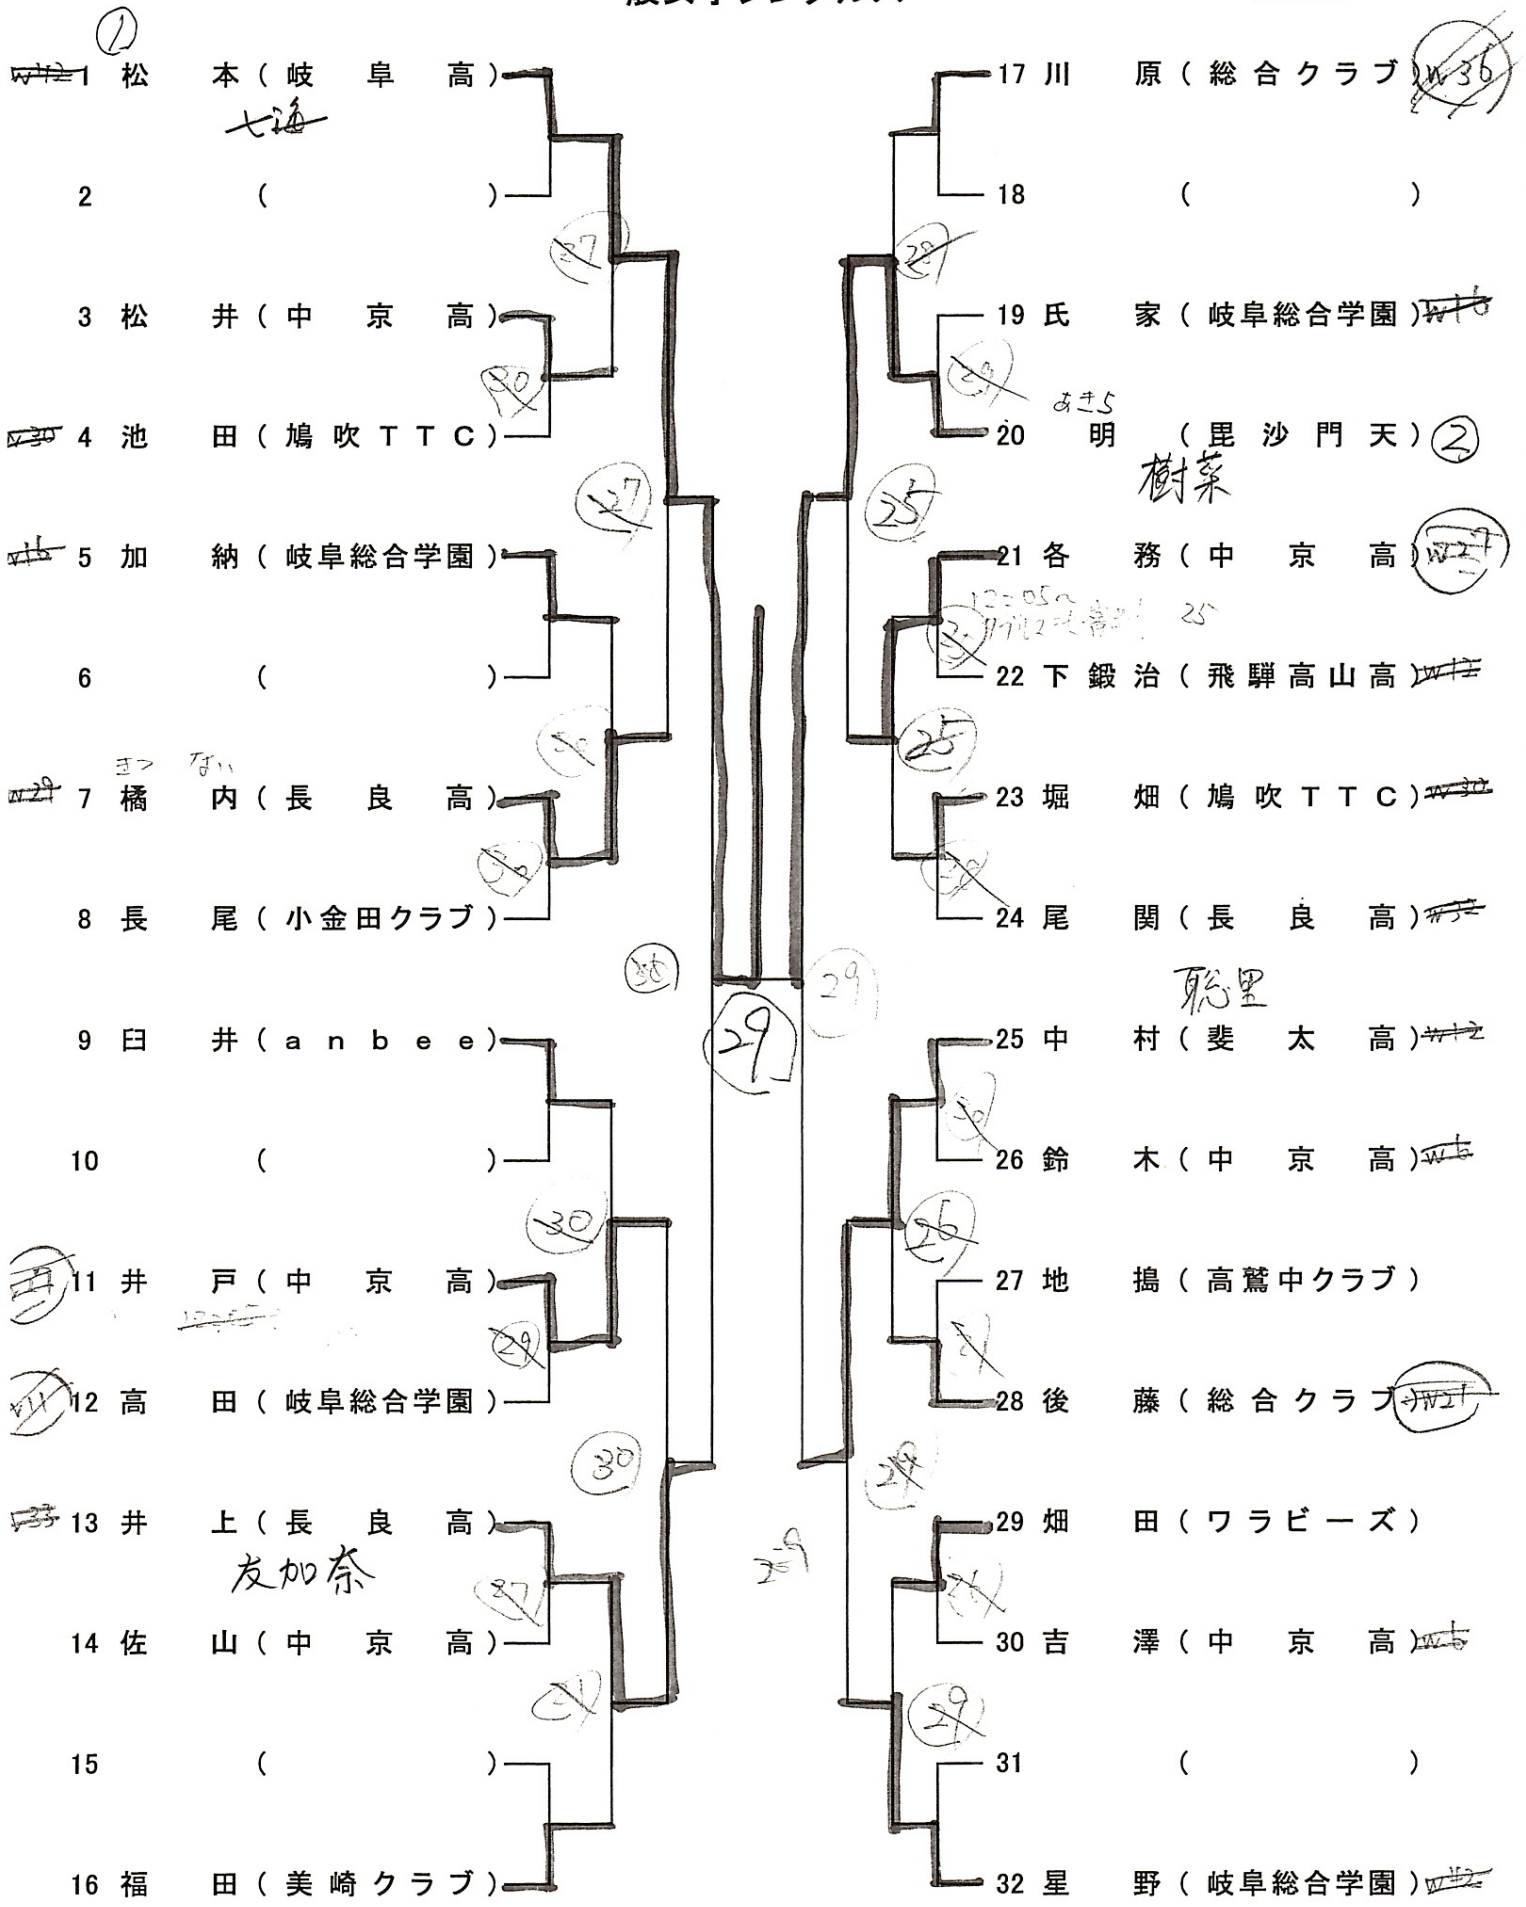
①
W12 1 松 本（岐 阜 高）
七海
2 （ ）
3 松 井（中 京 高）
W30 4 池 田（鳩 吹 TTC）
W16 5 加 納（岐阜総合学園）
6 （ ）
まつ ない
W29 7 橘 内（長 良 高）
8 長 尾（小金田クラブ）
9 臼 井（anbee）
10 （ ）
11 井 戸（中 京 高）
12 高 田（岐阜総合学園）
13 井 上（長 良 高）
友加奈
14 佐 山（中 京 高）
15 （ ）
16 福 田（美崎クラブ）

17 川 原（総合クラブ）W36
18 （ ）
19 氏 家（岐阜総合学園）W16
あき5
20 明 （毘 沙 門 天）②
樹菜
21 各 務（中 京 高）W27
22 下鍛治（飛騨高山高）W12
23 堀 畑（鳩 吹 TTC）W30
24 尾 関（長 良 高）W32
聡里
25 中 村（斐 太 高）W12
26 鈴 木（中 京 高）W6
27 地 搗（高鷲中クラブ）
28 後 藤（総合クラブ）W21
29 畑 田（ワラビーズ）
30 吉 澤（中 京 高）W6
31 （ ）
32 星 野（岐阜総合学園）W32

27 30 27 28 28 30 29 29 25 32 25 28 30 29 30 29 30 26 28 30 28 27 29 28 29 29 29 29 25
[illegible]